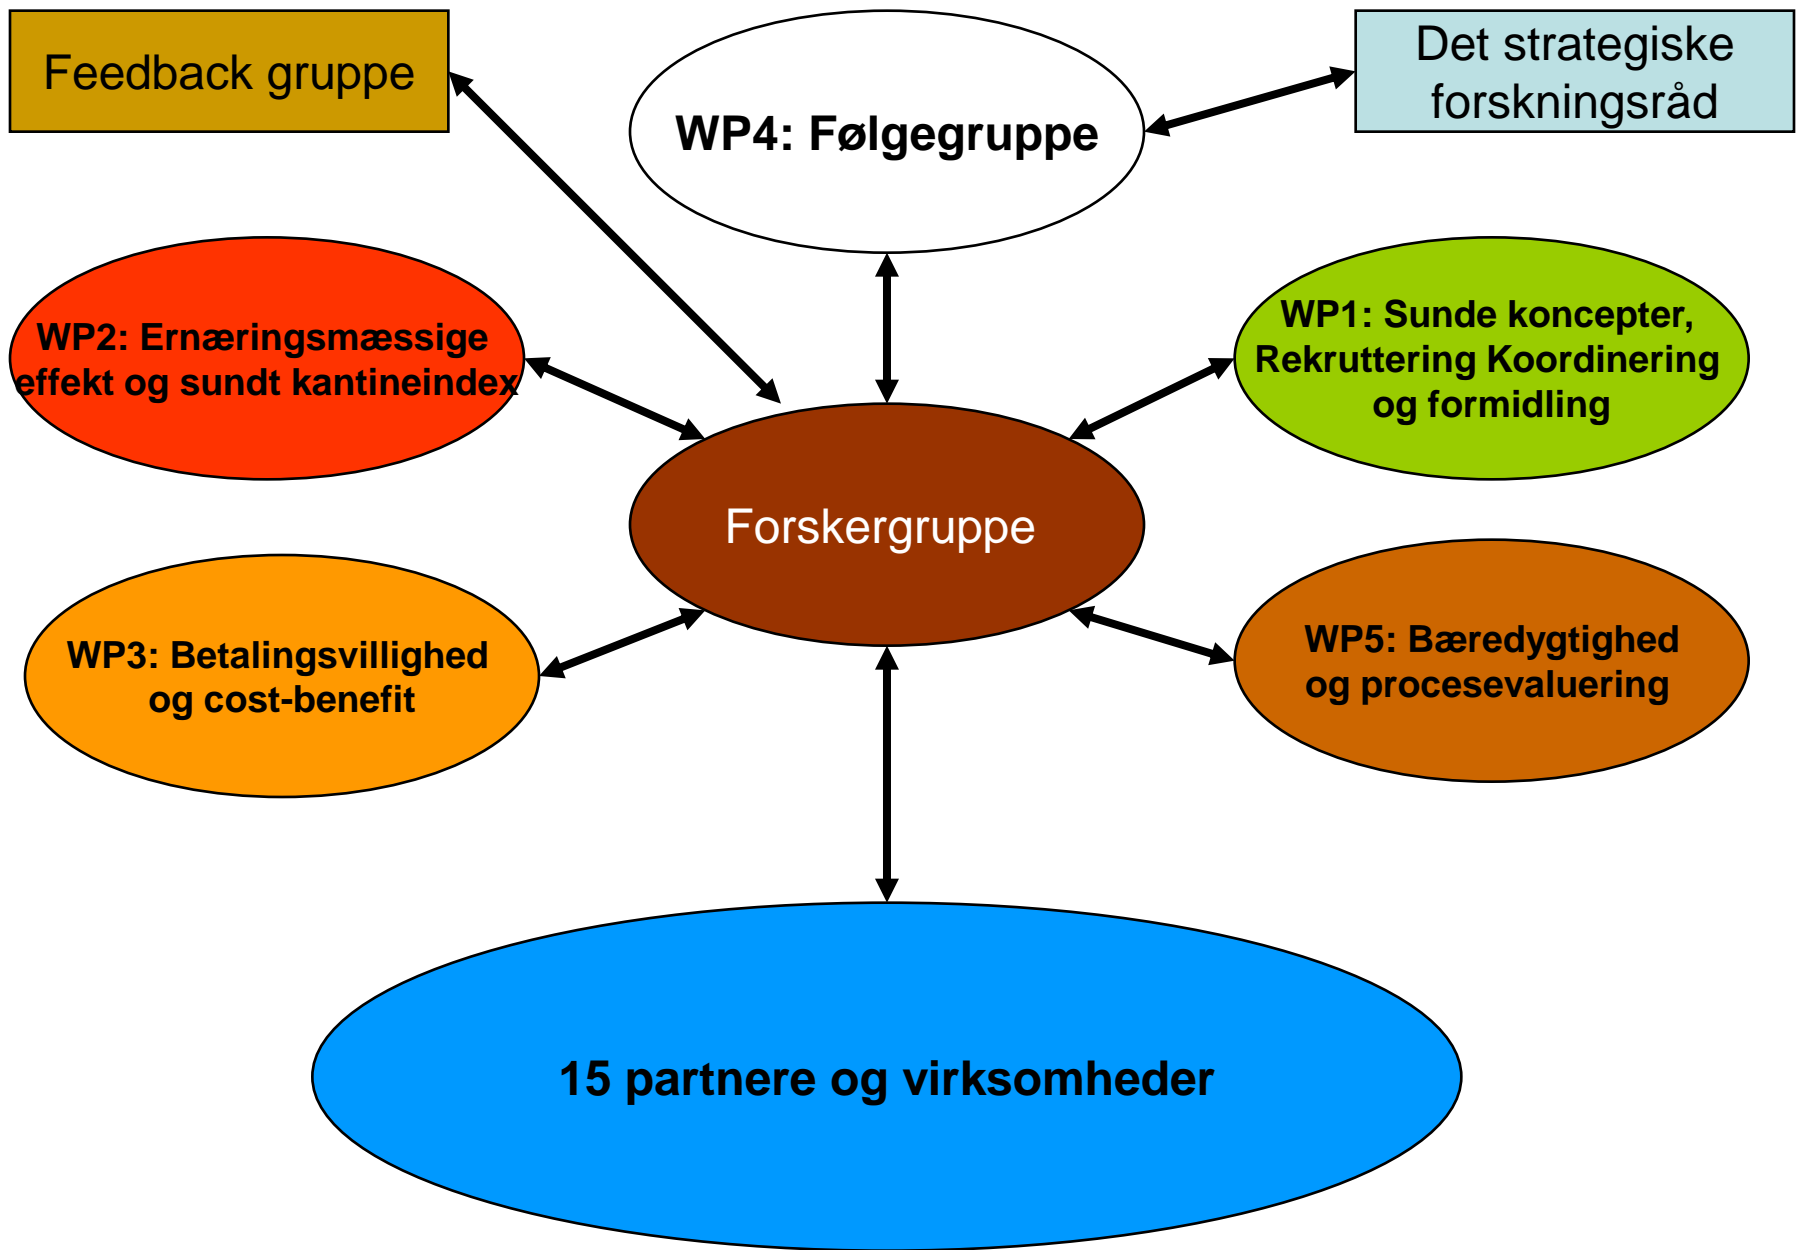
Feedback gruppe

WP4: Følgegruppe

Det strategiske forskningsråd

WP2: Ernæringsmæssige effekt og sundt kantineindex

WP1: Sunde koncepter, Rekruttering Koordinering og formidling

Forskergruppe

WP3: Betalingsvillighed og cost-benefit

WP5: Bæredygtighed og procesevaluering

15 partnere og virksomheder